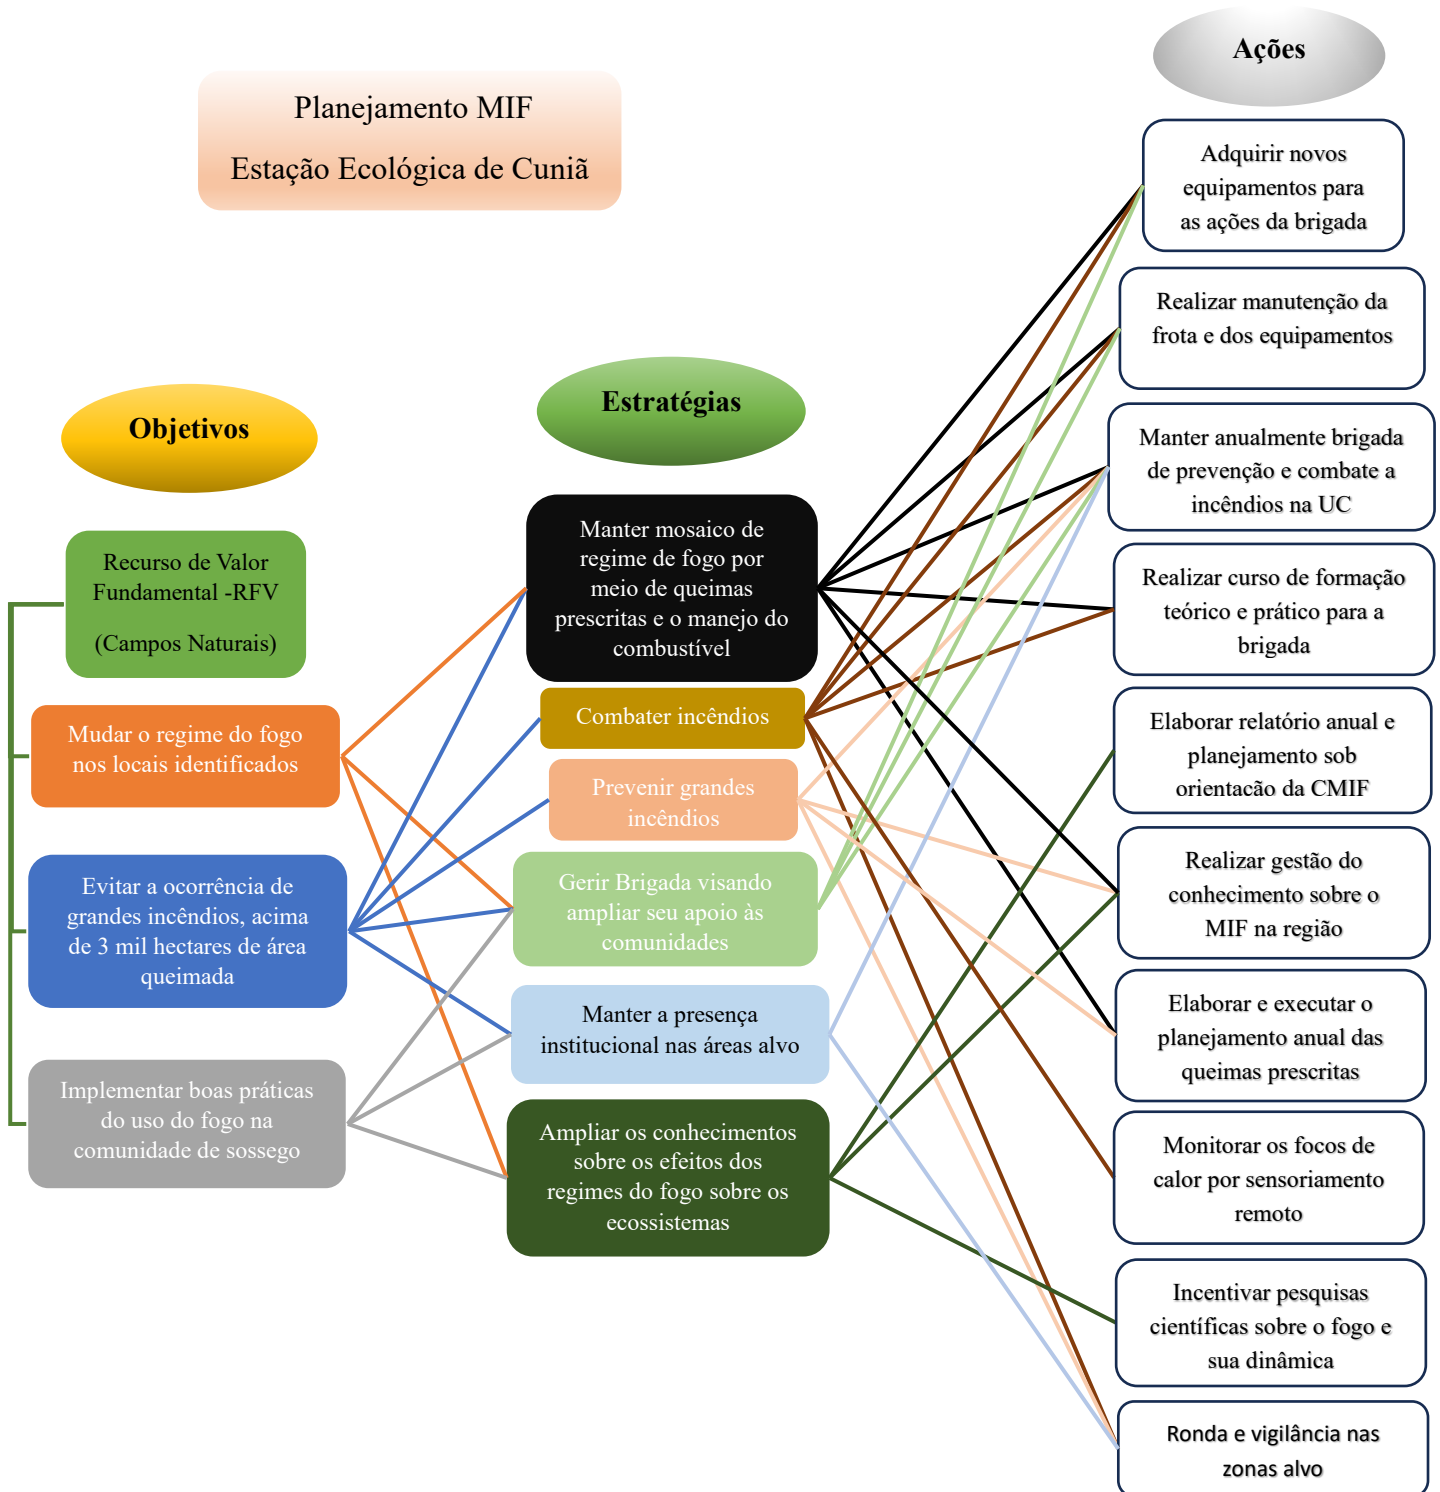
Planejamento MIF
Estação Ecológica de Cuniã

Objetivos

Recurso de Valor Fundamental -RFV
(Campos Naturais)

Mudar o regime do fogo nos locais identificados

Evitar a ocorrência de grandes incêndios, acima de 3 mil hectares de área queimada

Implementar boas práticas do uso do fogo na comunidade de sossego

Estratégias

Manter mosaico de regime de fogo por meio de queimas prescritas e o manejo do combustível

Combater incêndios

Prevenir grandes incêndios

Gerir Brigada visando ampliar seu apoio às comunidades

Manter a presença institucional nas áreas alvo

Ampliar os conhecimentos sobre os efeitos dos regimes do fogo sobre os ecossistemas

Ações

Adquirir novos equipamentos para as ações da brigada

Realizar manutenção da frota e dos equipamentos

Manter anualmente brigada de prevenção e combate a incêndios na UC

Realizar curso de formação teórico e prático para a brigada

Elaborar relatório anual e planejamento sob orientacão da CMIF

Realizar gestão do conhecimento sobre o MIF na região

Elaborar e executar o planejamento anual das queimas prescritas

Monitorar os focos de calor por sensoriamento remoto

Incentivar pesquisas científicas sobre o fogo e sua dinâmica

Ronda e vigilância nas zonas alvo